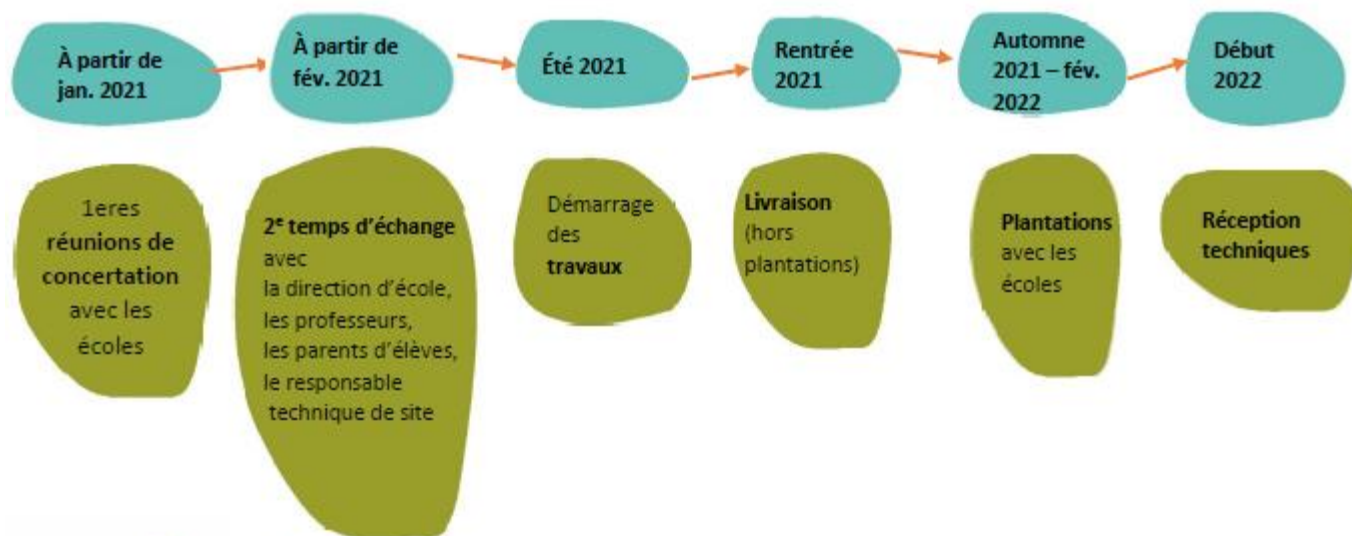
À partir de jan. 2021

À partir de fév. 2021

Été 2021

Rentrée 2021

Automne 2021 – fév. 2022

Début 2022

1eres réunions de concertation avec les écoles

2$^{e}$ temps d'échange avec la direction d'école, les professeurs, les parents d'élèves, le responsable technique de site

Démarrage des travaux

Livraison (hors plantations)

Plantations avec les écoles

Réception techniques